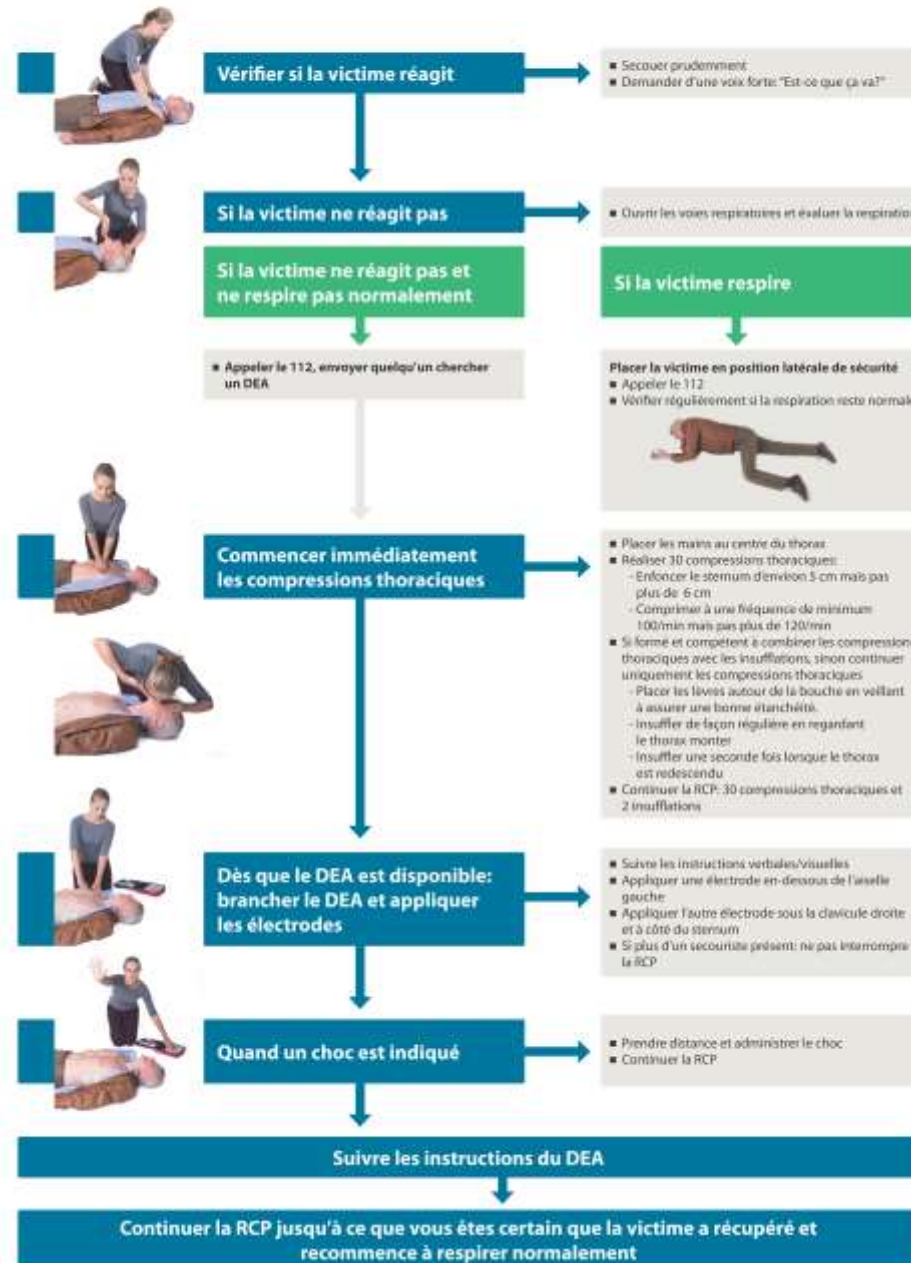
Vérifier si la victime réagit

■ Secouer prudemment
■ Demander d'une voix forte: "Est-ce que ça va?"

Si la victime ne réagit pas

■ Ouvrir les voies respiratoires et évaluer la respiration

Si la victime ne réagit pas et ne respire pas normalement

Si la victime respire

■ Appeler le 112, envoyer quelqu'un chercher un DEA

Placer la victime en position latérale de sécurité
■ Appeler le 112
■ Vérifier régulièrement si la respiration reste normale

Commencer immédiatement les compressions thoraciques

■ Placer les mains au centre du thorax
■ Réaliser 30 compressions thoraciques:
- Enfoncer le sternum d'environ 5 cm mais pas plus de 6 cm
- Comprimer à une fréquence de minimum 100/min mais pas plus de 120/min
■ Si formé et compétent à combiner les compressions thoraciques avec les insufflations, sinon continuer uniquement les compressions thoraciques
- Placer les lèvres autour de la bouche en veillant à assurer une bonne étanchéité
- Insuffler de façon régulière en regardant le thorax monter
- Insuffler une seconde fois lorsque le thorax est redescendu
■ Continuer la RCP: 30 compressions thoraciques et 2 insufflations

Dès que le DEA est disponible: brancher le DEA et appliquer les électrodes

■ Suivre les instructions verbales/visuelles
■ Appliquer une électrode en-dessous de l'aisselle gauche
■ Appliquer l'autre électrode sous la clavicule droite et à côté du sternum
■ Si plus d'un secouriste présent: ne pas interrompre la RCP

Quand un choc est indiqué

■ Prendre distance et administrer le choc
■ Continuer la RCP

Suivre les instructions du DEA

Continuer la RCP jusqu'à ce que vous êtes certain que la victime a récupéré et recommence à respirer normalement